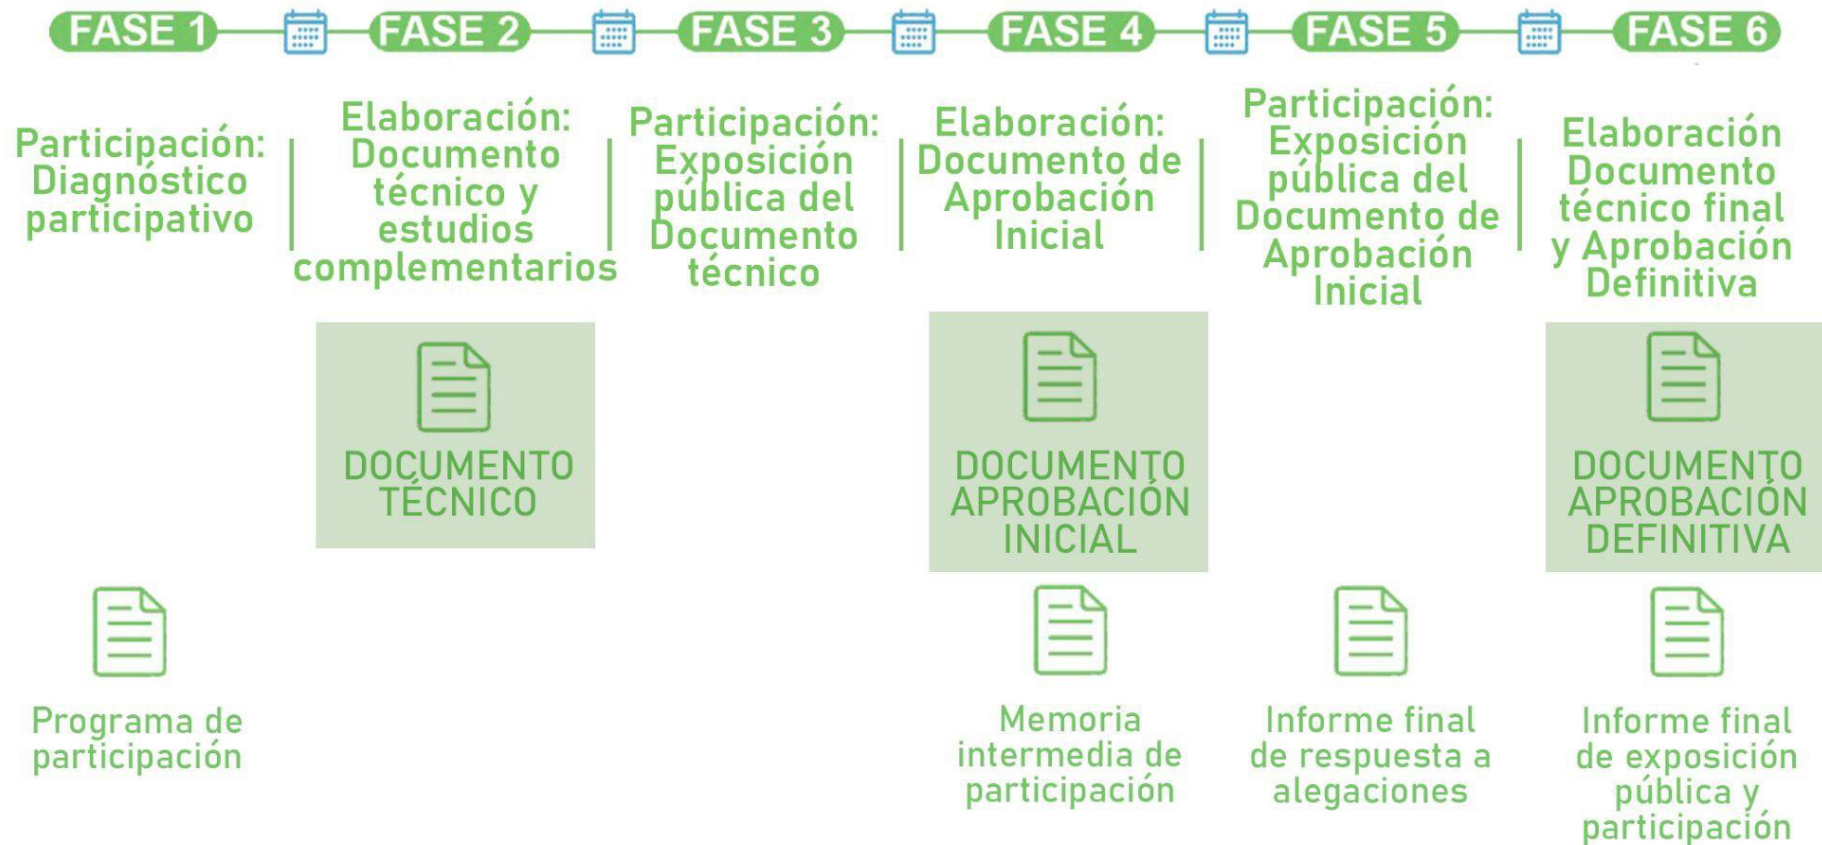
FASE 1 FASE 2 FASE 3 FASE 4 FASE 5 FASE 6

Participación: Diagnóstico participativo

Elaboración: Documento técnico y estudios complementarios

Participación: Exposición pública del Documento técnico

Elaboración: Documento de Aprobación Inicial

Participación: Exposición pública del Documento de Aprobación Inicial

Elaboración Documento técnico final y Aprobación Definitiva

DOCUMENTO TÉCNICO

DOCUMENTO APROBACIÓN INICIAL

DOCUMENTO APROBACIÓN DEFINITIVA

Programa de participación

Memoria intermedia de participación

Informe final de respuesta a alegaciones

Informe final de exposición pública y participación